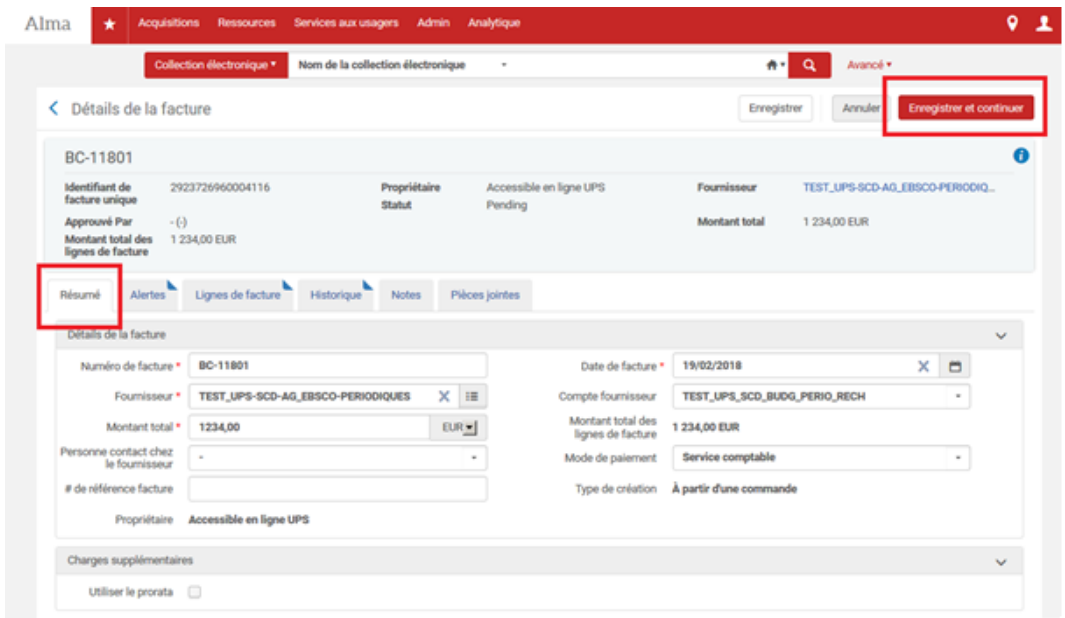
Alma ★ Acquisitions Ressources Services aux usagers Admin Analytique

Collection électronique ▾ Nom de la collection électronique ▾ Avancé ▾

Détails de la facture

Enregistrer Annuler Enregistrer et continuer

BC-11801

Identifiant de facture unique 2923726960004116
Approuvé Par - (-)
Montant total des lignes de facture 1 234,00 EUR
Propriétaire Accessible en ligne UPS
Statut Pending
Fournisseur TEST_UPS-SCD-AG_EBSCO-PERIODIQ...
Montant total 1 234,00 EUR

Résumé Alertes Lignes de facture Historique Notes Pièces jointes

Détails de la facture

Numéro de facture * BC-11801
Fournisseur * TEST_UPS-SCD-AG_EBSCO-PERIODIQUES
Montant total * 1234,00 EUR
Personne contact chez le fournisseur -
# de référence facture
Propriétaire Accessible en ligne UPS

Date de facture * 19/02/2018
Compte fournisseur TEST_UPS_SCD_BUDG_PERIO_RECH
Montant total des lignes de facture 1 234,00 EUR
Mode de paiement Service comptable
Type de création À partir d'une commande

Charges supplémentaires

Utiliser le prorata